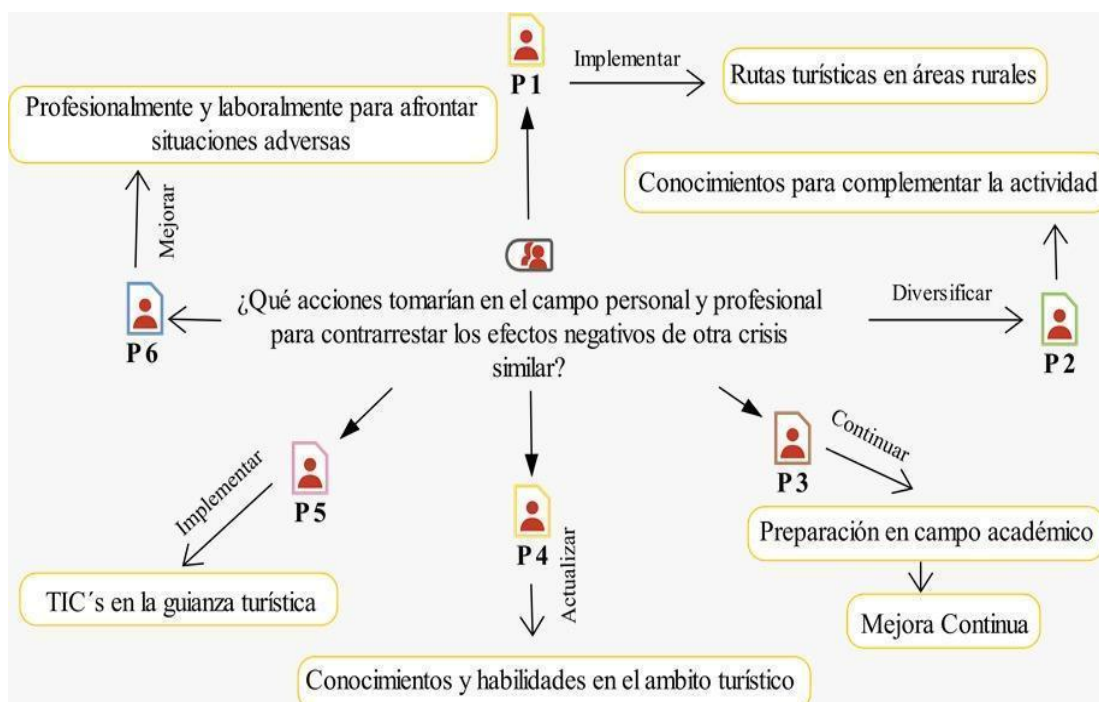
P 1

Implementar

Rutas turísticas en áreas rurales

Profesionalmente y laboralmente para afrontar situaciones adversas

Mejorar

Conocimientos para complementar la actividad

P 6

¿Qué acciones tomarían en el campo personal y profesional para contrarrestar los efectos negativos de otra crisis similar?

Diversificar

P 2

P 3

Continuar

Preparación en campo académico

Mejora Continua

P 5

Implementar

TIC´s en la guianza turística

P 4

Actualizar

Conocimientos y habilidades en el ambito turístico